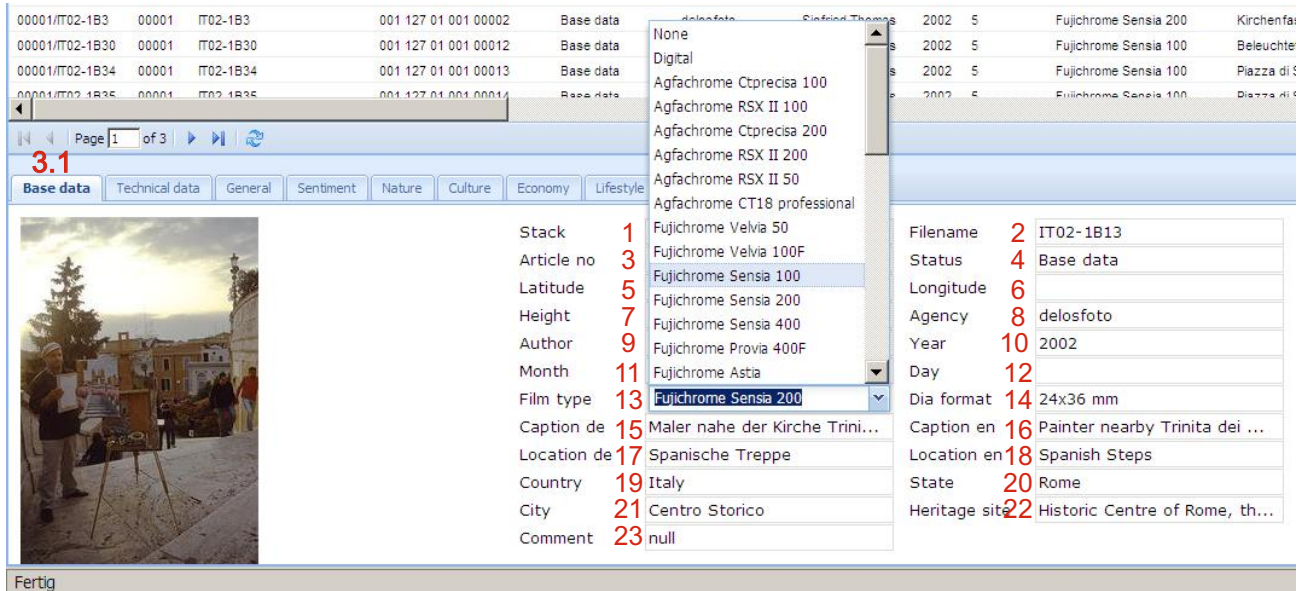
| | | | | | | | | | | |
|---|---|---|---|---|---|---|---|---|---|---|
| 00001/IT02-1B3 | 00001 | IT02-1B3 | 001 127 01 001 00002 | Base data | delosfoto | Siegfried Thomas | 2002 | 5 | Fujichrome Sensia 200 | Kirchenfas |
| 00001/IT02-1B30 | 00001 | IT02-1B30 | 001 127 01 001 00012 | Base data | | s | 2002 | 5 | Fujichrome Sensia 100 | Beleuchte |
| 00001/IT02-1B34 | 00001 | IT02-1B34 | 001 127 01 001 00013 | Base data | | s | 2002 | 5 | Fujichrome Sensia 100 | Piazza di S |
| 00001/IT02-1B35 | 00001 | IT02-1B35 | 001 127 01 001 00014 | Base data | | | 2002 | 5 | Fujichrome Sensia 100 | Piazza di S |

Page 1 of 3

3.1

Base data | Technical data | General | Sentiment | Nature | Culture | Economy | Lifestyle

None
Digital
Agfachrome Ctprecisa 100
Agfachrome RSX II 100
Agfachrome Ctprecisa 200
Agfachrome RSX II 200
Agfachrome RSX II 50
Agfachrome CT18 professional
Fujichrome Velvia 50
Fujichrome Velvia 100F
Fujichrome Sensia 100
Fujichrome Sensia 200
Fujichrome Sensia 400
Fujichrome Provia 400F
Fujichrome Astia

Stack 1
Filename 2 IT02-1B13
Article no 3
Status 4 Base data
Latitude 5
Longitude 6
Height 7
Agency 8 delosfoto
Author 9
Year 10 2002
Month 11
Day 12
Film type 13 Fujichrome Sensia 200
Dia format 14 24x36 mm
Caption de 15 Maler nahe der Kirche Trini...
Caption en 16 Painter nearby Trinita dei ...
Location de 17 Spanische Treppe
Location en 18 Spanish Steps
Country 19 Italy
State 20 Rome
City 21 Centro Storico
Heritage site 22 Historic Centre of Rome, th...
Comment 23 null

Fertig